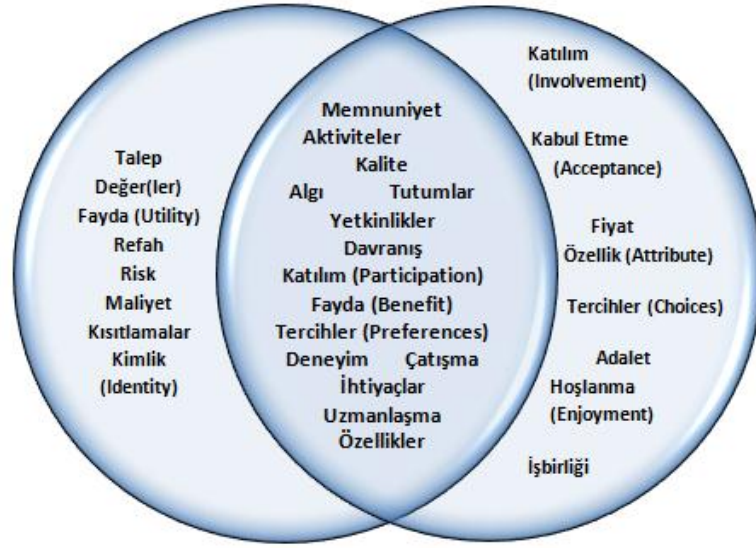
Talep
Değer(ler)
Fayda (Utility)
Refah
Risk
Maliyet
Kısıtlamalar
Kimlik
(Identity)

Memnuniyet
Aktiviteler
Kalite
Algı
Tutumlar
Yetkinlikler
Davranış
Katılım (Participation)
Fayda (Benefit)
Tercihler (Preferences)
Deneyim
Çatışma
İhtiyaçlar
Uzmanlaşma
Özellikler

Katılım
(Involvement)
Kabul Etme
(Acceptance)
Fiyat
Özellik (Attribute)
Tercihler (Choices)
Adalet
Hoşlanma
(Enjoyment)
İşbirliği